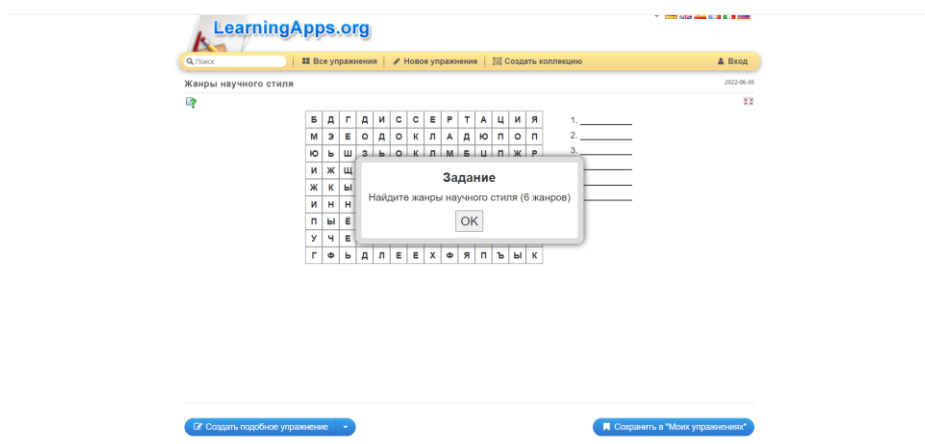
LearningApps.org

Поиск | Все упражнения | Новое упражнение | Создать коллекцию | Вход

Жанры научного стиля

2022-06-05

| Б | Д | Г | Д | И | С | С | Е | Р | Т | А | Ц | И | Я |
|---|---|---|---|---|---|---|---|---|---|---|---|---|---|
| М | Э | Е | О | Д | О | К | Л | А | Д | Ю | П | О | П |
| Ю | Ь | Ш | З | Ь | О | К | Л | М | Б | Ц | П | Ж | Р |
| И | Ж | Щ | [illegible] | | | | | | | | | | |
| Ж | К | Ы | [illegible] | | | | | | | | | | |
| И | Н | Н | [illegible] | | | | | | | | | | |
| П | Ы | Ё | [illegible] | | | | | | | | | | |
| У | Ч | Е | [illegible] | | | | | | | | | | |
| Г | Ф | Ь | Д | Л | Е | Е | Х | Ф | Я | П | Ъ | Ы | К |

1. ________
2. ________
3. ________

Задание

Найдите жанры научного стиля (6 жанров)

OK

Создать подобное упражнение

Сохранить в "Моих упражнениях"